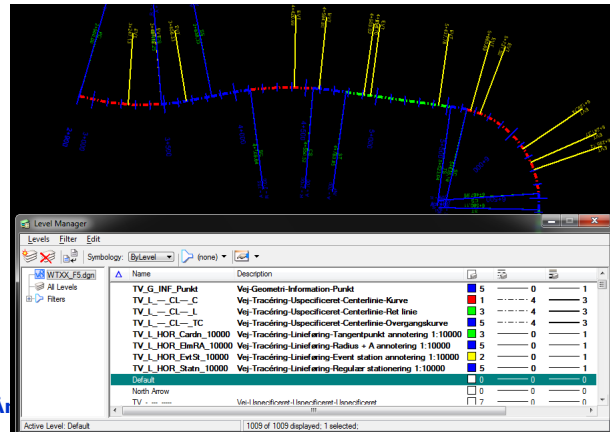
Level Manager

Levels Filter Edit

Symbology: ByLevel (none)

WTXX_F5.dgn
All Levels
Filters

| Name | Description | | | |
|---|---|---|---|---|
| TV_G_INF_Punkt | Vej-Geometri-Information-Punkt | 5 | 0 | 1 |
| TV_L_—_CL—_C | Vej-Tracéring-Uspecificeret-Centerlinie-Kurve | 1 | 4 | 3 |
| TV_L_—_CL—_L | Vej-Tracéring-Uspecificeret-Centerlinie-Ret linie | 3 | 4 | 3 |
| TV_L_—_CL—_TC | Vej-Tracéring-Uspecificeret-Centerlinie-Overgangskurve | 5 | 4 | 3 |
| TV_L_HOR_Cardn_10000 | Vej-Tracéring-Linieføring-Tangentpunkt annotering 1:10000 | 3 | 0 | 1 |
| TV_L_HOR_ElmRA_10000 | Vej-Tracéring-Linieføring-Radius + A annotering 1:10000 | 5 | 0 | 1 |
| TV_L_HOR_EvtSt_10000 | Vej-Tracéring-Linieføring-Event station annotering 1:10000 | 2 | 0 | 1 |
| TV_L_HOR_Statn_10000 | Vej-Tracéring-Linieføring-Regulær stationering 1:10000 | 5 | 0 | 1 |
| Default | | 0 | 0 | 0 |
| North Arrow | | 0 | 0 | 0 |
| TV - — — | Vej-Uspecificeret-Uspecificeret-Uspecificeret | 7 | 0 | 0 |

Active Level: Default

1009 of 1009 displayed; 1 selected;